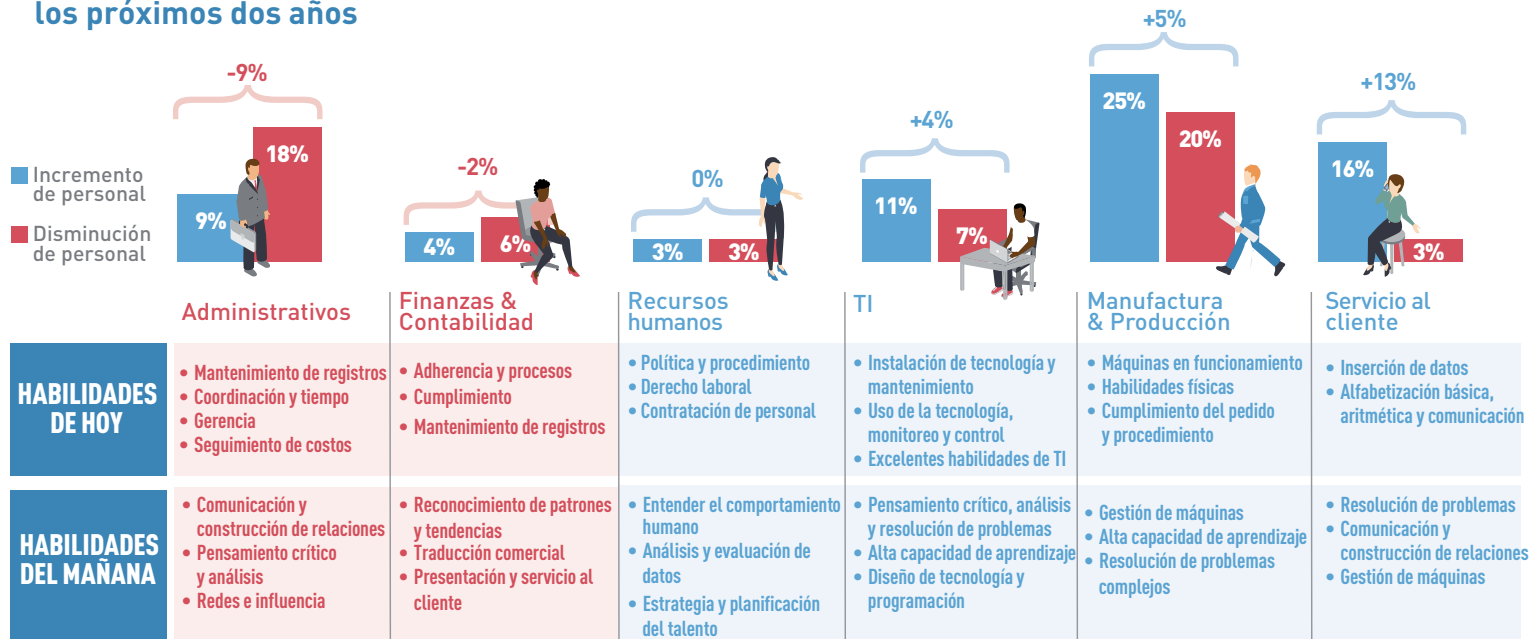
los próximos dos años

Incremento de personal
Disminución de personal

-9%
9%
18%
Administrativos

-2%
4%
6%
Finanzas & Contabilidad

0%
3%
3%
Recursos humanos

+4%
11%
7%
TI

+5%
25%
20%
Manufactura & Producción

+13%
16%
3%
Servicio al cliente

HABILIDADES DE HOY

• Mantenimiento de registros
• Coordinación y tiempo
• Gerencia
• Seguimiento de costos

• Adherencia y procesos
• Cumplimiento
• Mantenimiento de registros

• Política y procedimiento
• Derecho laboral
• Contratación de personal

• Instalación de tecnología y mantenimiento
• Uso de la tecnología, monitoreo y control
• Excelentes habilidades de TI

• Máquinas en funcionamiento
• Habilidades físicas
• Cumplimiento del pedido y procedimiento

• Inserción de datos
• Alfabetización básica, aritmética y comunicación

HABILIDADES DEL MAÑANA

• Comunicación y construcción de relaciones
• Pensamiento crítico y análisis
• Redes e influencia

• Reconocimiento de patrones y tendencias
• Traducción comercial
• Presentación y servicio al cliente

• Entender el comportamiento humano
• Análisis y evaluación de datos
• Estrategia y planificación del talento

• Pensamiento crítico, análisis y resolución de problemas
• Alta capacidad de aprendizaje
• Diseño de tecnología y programación

• Gestión de máquinas
• Alta capacidad de aprendizaje
• Resolución de problemas complejos

• Resolución de problemas
• Comunicación y construcción de relaciones
• Gestión de máquinas